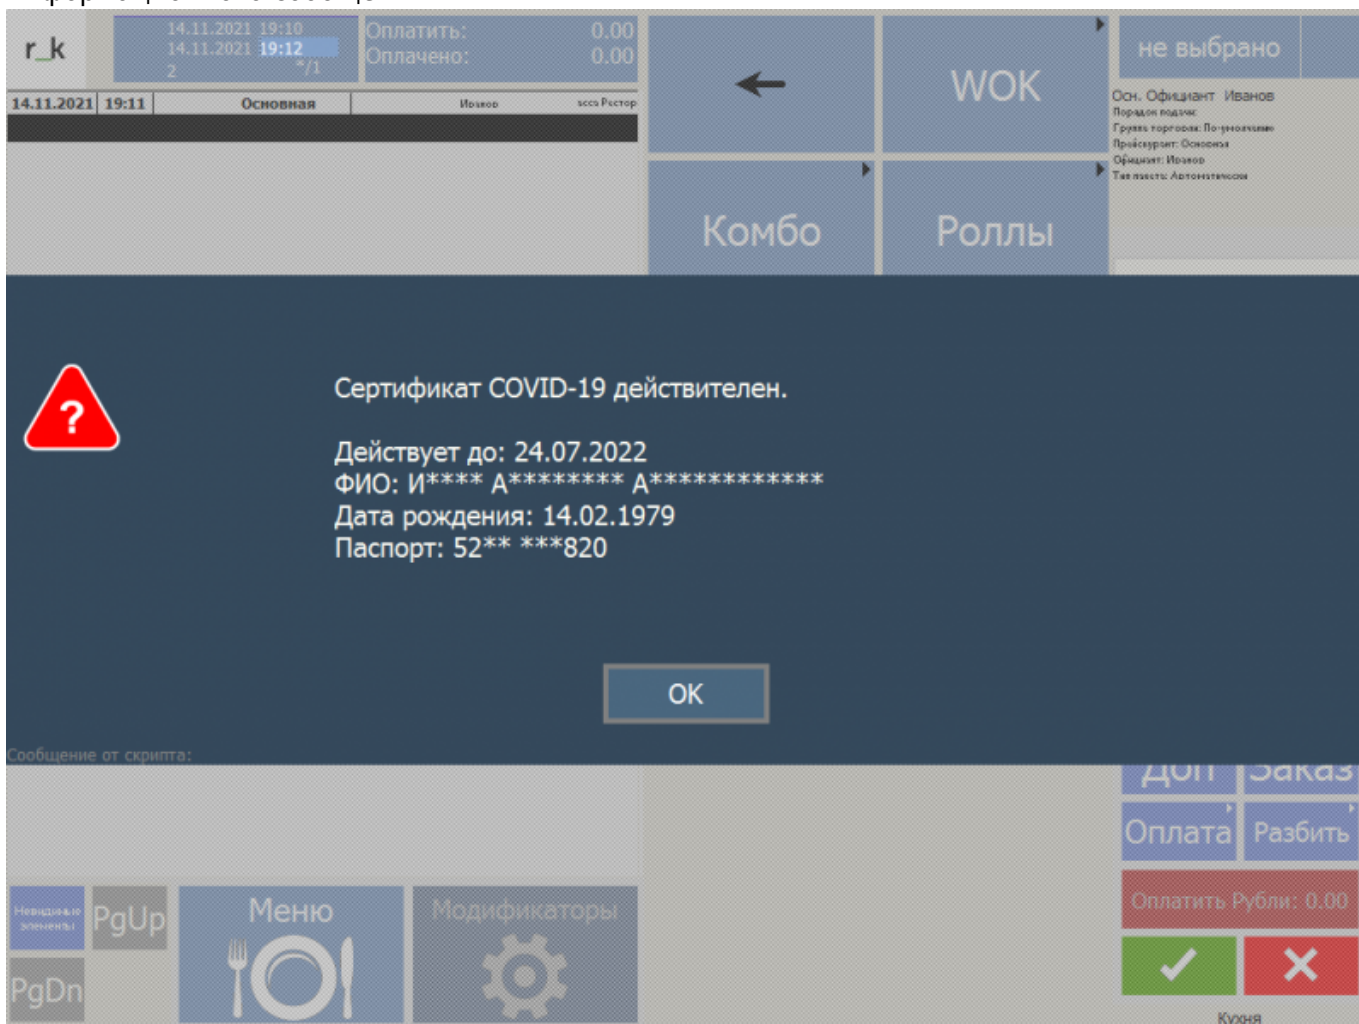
r_k

14.11.2021 19:10
14.11.2021 19:12
2 */1

Оплатить: 0.00
Оплачено: 0.00

14.11.2021 | 19:11 | Основная | Иванов | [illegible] Рестор

WOK

не выбрано

Осн. Официант Иванов
Порядок подачи:
Группа торговая: По-умолчанию
Прейскурант: Основная
Официант: Иванов
Тип места: Автоматически

Комбо

Роллы

Сертификат COVID-19 действителен.

Действует до: 24.07.2022
ФИО: И**** А******** А************
Дата рождения: 14.02.1979
Паспорт: 52** ***820

OK

Сообщение от скрипта:

Доп

Заказ

Оплата

Разбить

Оплатить Рубли: 0.00

Невидимые элементы

PgUp

Меню

Модификаторы

PgDn

Кухня